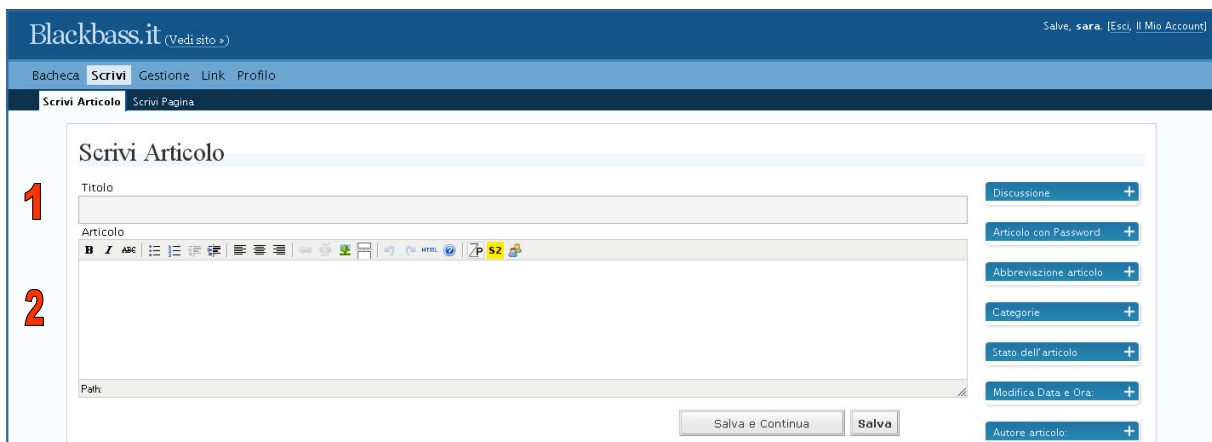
Blackbass.it (Vedi sito »)

Salve, sara. [Esci, Il Mio Account]

Bacheca Scrivi Gestione Link Profilo

Scrivi Articolo Scrivi Pagina

Scrivi Articolo

1

Titolo

Articolo

B I ABC

2

Path:

Salva e Continua Salva

Discussione +

Articolo con Password +

Abbreviazione articolo +

Categorie +

Stato dell'articolo +

Modifica Data e Ora: +

Autore articolo: +